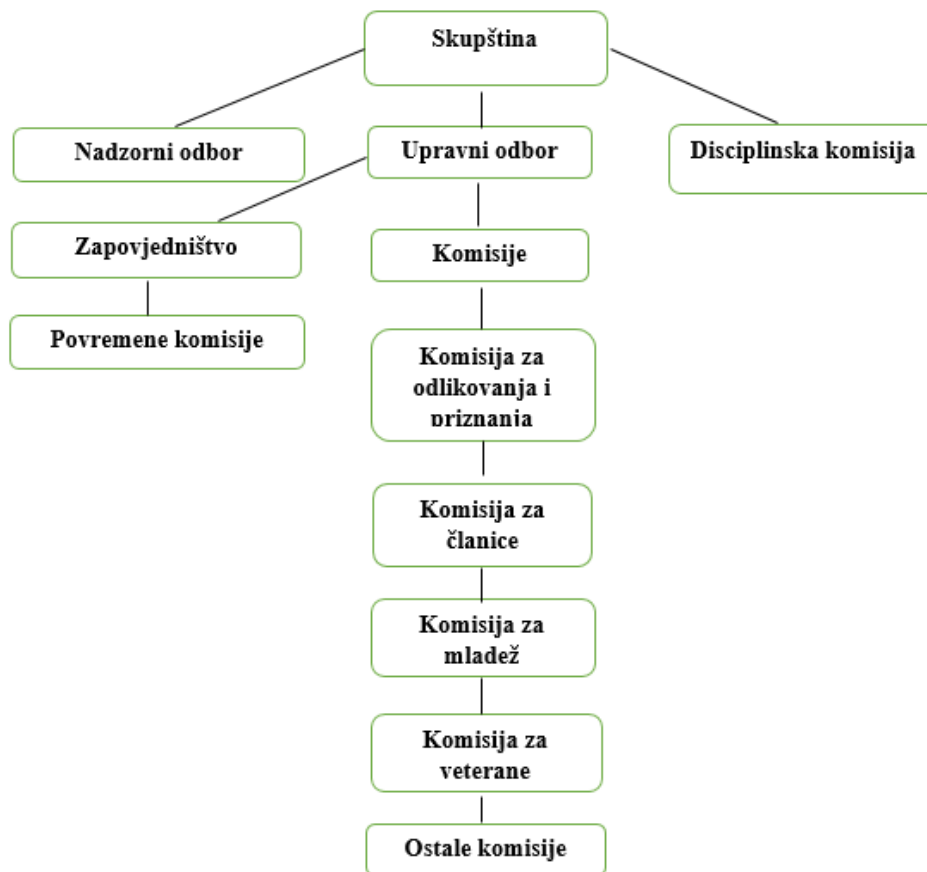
Skupština

Nadzorni odbor

Upravni odbor

Disciplinska komisija

Zapovjedništvo

Komisije

Povremene komisije

Komisija za odlikovanja i priznanja

Komisija za članice

Komisija za mladež

Komisija za veterane

Ostale komisije